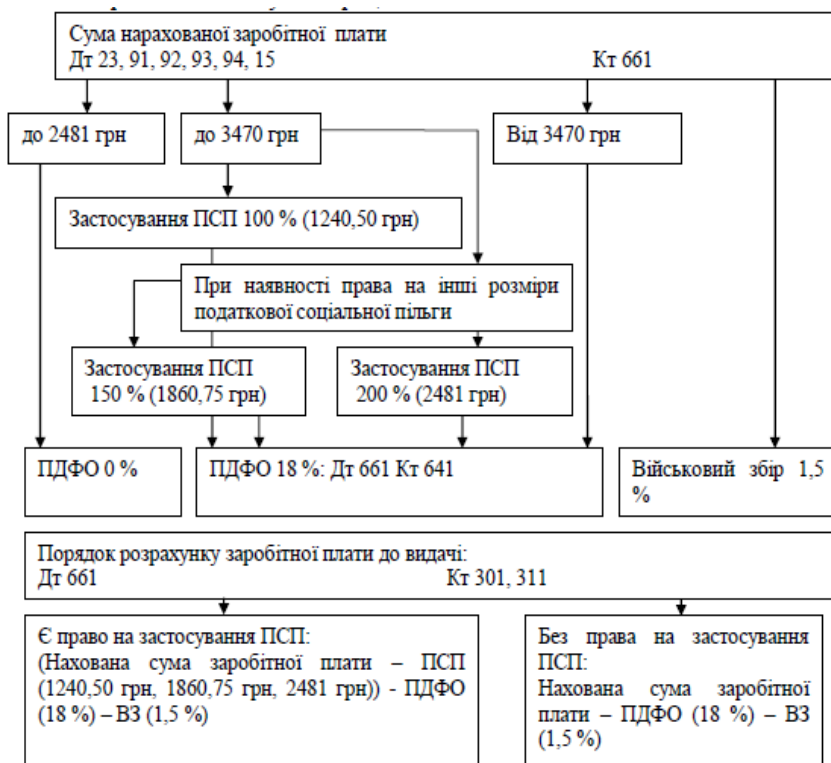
Сума нарахованої заробітної плати
Дт 23, 91, 92, 93, 94, 15 Кт 661

до 2481 грн

до 3470 грн

Від 3470 грн

Застосування ПСП 100 % (1240,50 грн)

При наявності права на інші розміри податкової соціальної пільги

Застосування ПСП 150 % (1860,75 грн)

Застосування ПСП 200 % (2481 грн)

ПДФО 0 %

ПДФО 18 %: Дт 661 Кт 641

Військовий збір 1,5 %

Порядок розрахунку заробітної плати до видачі:
Дт 661 Кт 301, 311

Є право на застосування ПСП:
(Нахована сума заробітної плати – ПСП (1240,50 грн, 1860,75 грн, 2481 грн)) - ПДФО (18 %) – ВЗ (1,5 %)

Без права на застосування ПСП:
Нахована сума заробітної плати – ПДФО (18 %) – ВЗ (1,5 %)